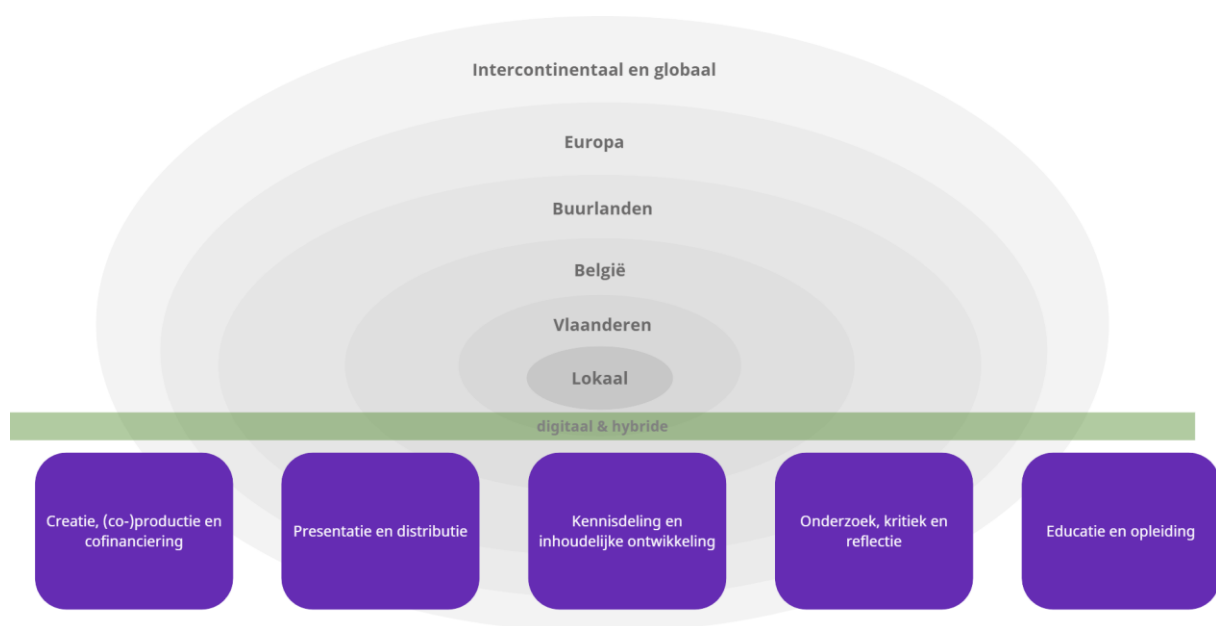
Intercontinentaal en globaal

Europa

Buurlanden

België

Vlaanderen

Lokaal

digitaal & hybride

Creatie, (co-)productie en cofinanciering

Presentatie en distributie

Kennisdeling en inhoudelijke ontwikkeling

Onderzoek, kritiek en reflectie

Educatie en opleiding